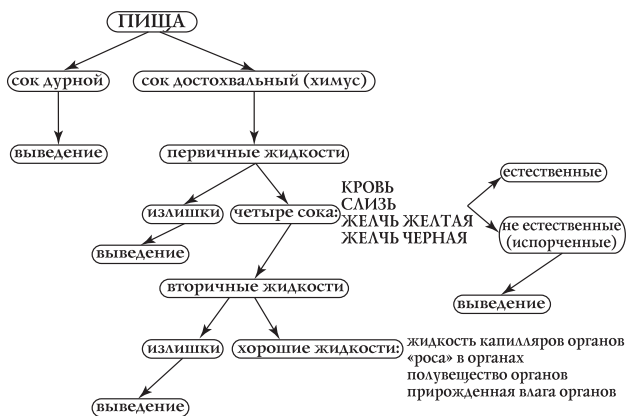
ПИЩА

сок дурной

сок достохвальный (химус)

выведение

первичные жидкости

излишки

четыре сока:

КРОВЬ
СЛИЗЬ
ЖЕЛЧЬ ЖЕЛТАЯ
ЖЕЛЧЬ ЧЕРНАЯ

естественные

не естественные (испорченные)

выведение

выведение

вторичные жидкости

излишки

хорошие жидкости:

жидкость капилляров органов
«роса» в органах
полувещество органов
прирожденная влага органов

выведение